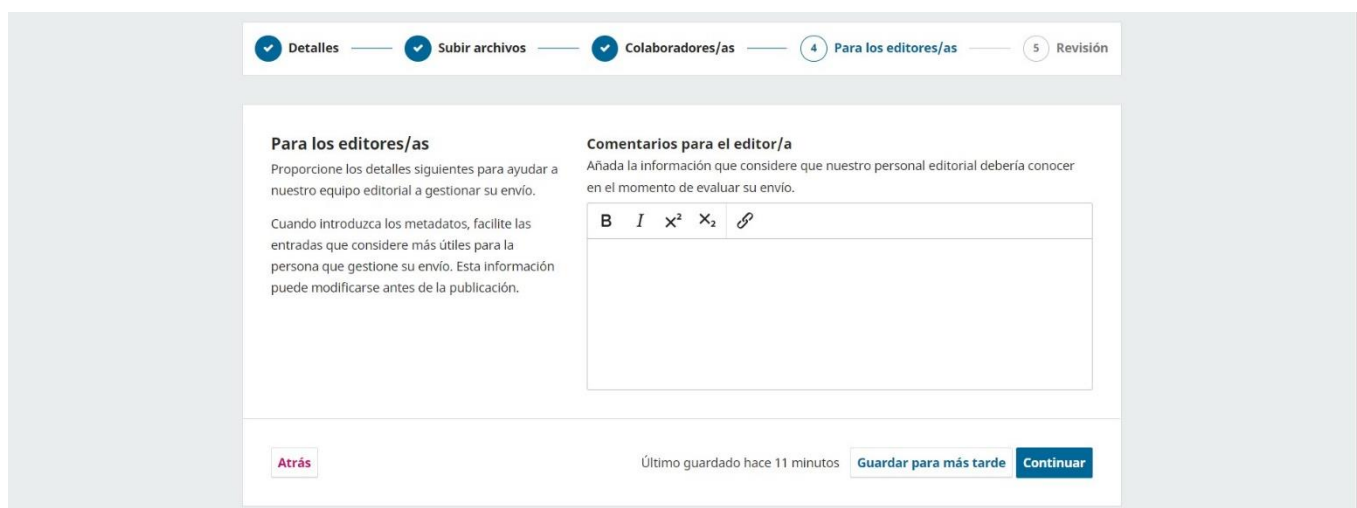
Detalles — Subir archivos — Colaboradores/as — 4 Para los editores/as — 5 Revisión

Para los editores/as

Proporcione los detalles siguientes para ayudar a nuestro equipo editorial a gestionar su envío.

Cuando introduzca los metadatos, facilite las entradas que considere más útiles para la persona que gestione su envío. Esta información puede modificarse antes de la publicación.

Comentarios para el editor/a

Añada la información que considere que nuestro personal editorial debería conocer en el momento de evaluar su envío.

B I $X^2$ $X_2$

Atrás

Último guardado hace 11 minutos

Guardar para más tarde

Continuar